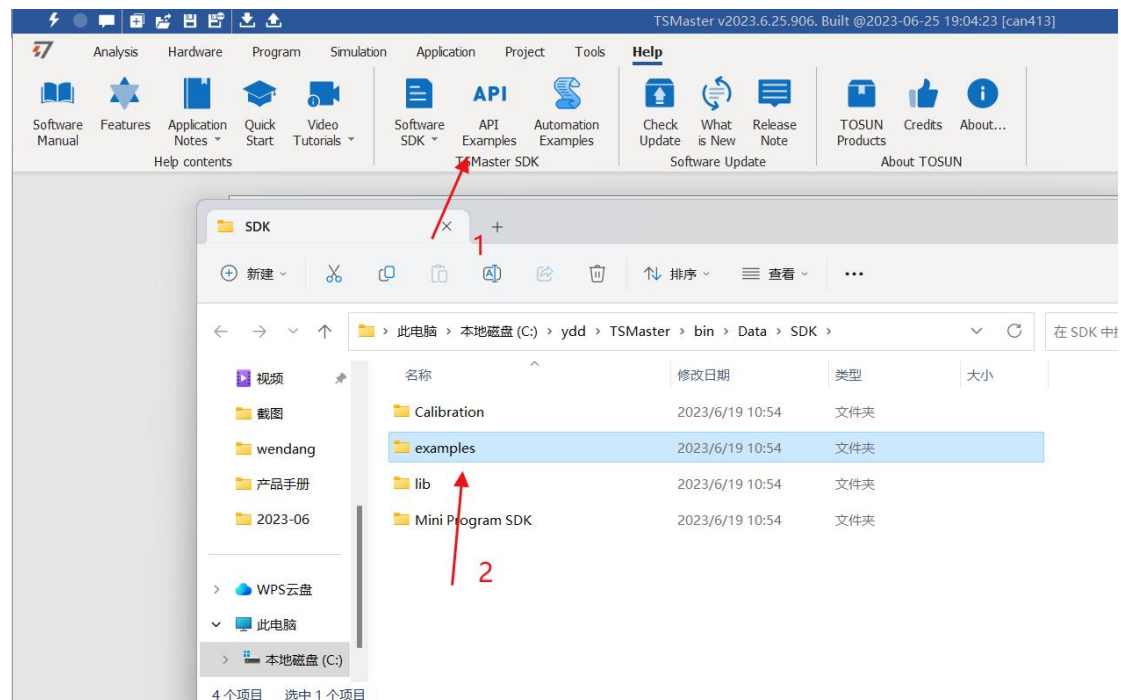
TSMaster v2023.6.25.906. Built @2023-06-25 19:04:23 [can413]

Analysis Hardware Program Simulation Application Project Tools Help

Software Manual Features Application Notes Quick Start Video Tutorials
Help contents

Software SDK API Examples Automation Examples
TSMaster SDK

Check Update What is New Release Note
Software Update

TOSUN Products Credits About...
About TOSUN

SDK
1

新建 排序 查看 ···

此电脑 > 本地磁盘 (C:) > ydd > TSMaster > bin > Data > SDK >

在 SDK 中

视频
截图
wendang
产品手册
2023-06

名称 | 修改日期 | 类型 | 大小
Calibration | 2023/6/19 10:54 | 文件夹
examples | 2023/6/19 10:54 | 文件夹
lib | 2023/6/19 10:54 | 文件夹
Mini Program SDK | 2023/6/19 10:54 | 文件夹

2

WPS云盘
此电脑
本地磁盘 (C:)

4 个项目 选中 1 个项目